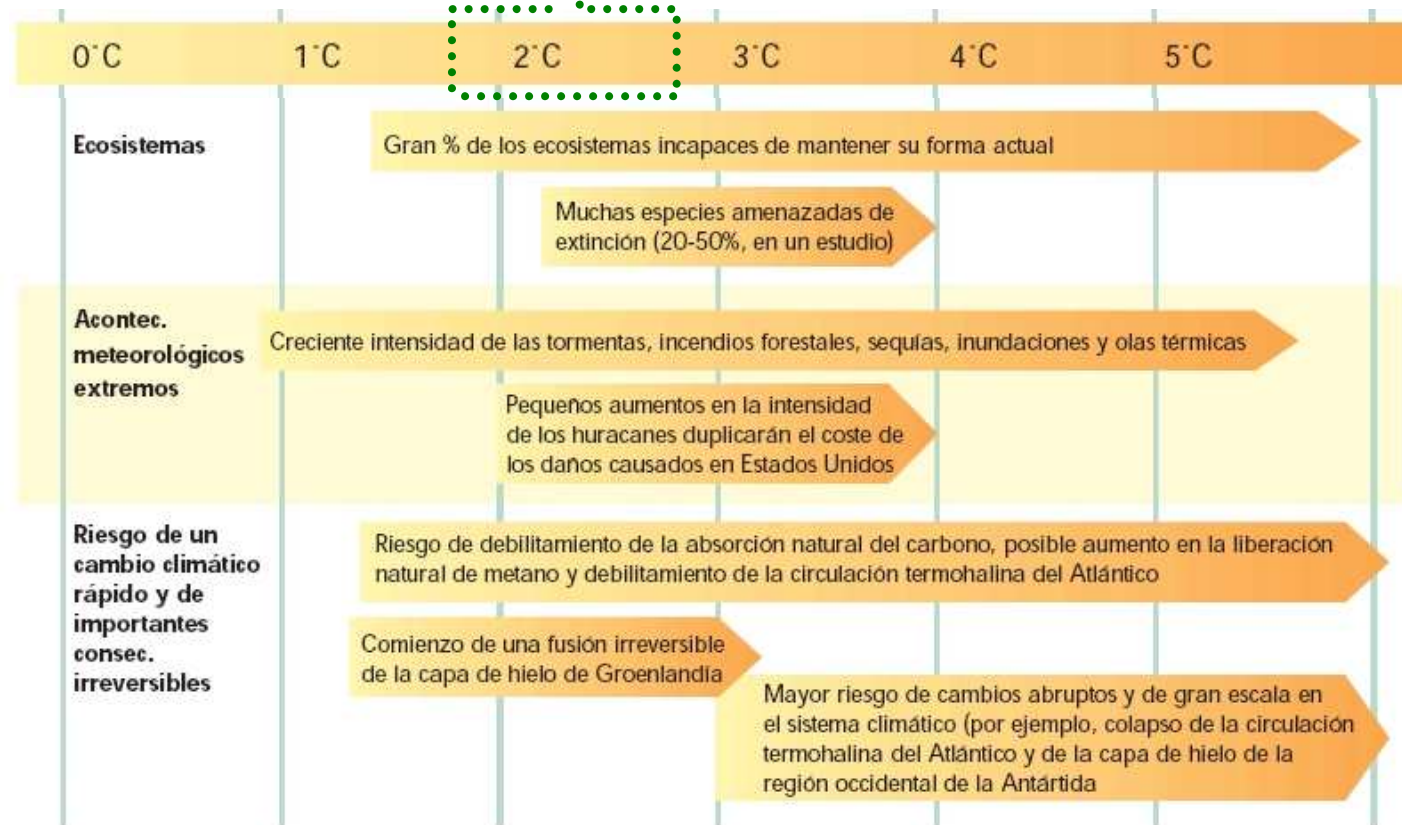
0˚C 1˚C 2˚C 3˚C 4˚C 5˚C

Ecosistemas

Gran % de los ecosistemas incapaces de mantener su forma actual

Muchas especies amenazadas de extinción (20-50%, en un estudio)

Acontec. meteorológicos extremos

Creciente intensidad de las tormentas, incendios forestales, sequías, inundaciones y olas térmicas

Pequeños aumentos en la intensidad de los huracanes duplicarán el coste de los daños causados en Estados Unidos

Riesgo de un cambio climático rápido y de importantes consec. irreversibles

Riesgo de debilitamiento de la absorción natural del carbono, posible aumento en la liberación natural de metano y debilitamiento de la circulación termohalina del Atlántico

Comienzo de una fusión irreversible de la capa de hielo de Groenlandia

Mayor riesgo de cambios abruptos y de gran escala en el sistema climático (por ejemplo, colapso de la circulación termohalina del Atlántico y de la capa de hielo de la región occidental de la Antártida